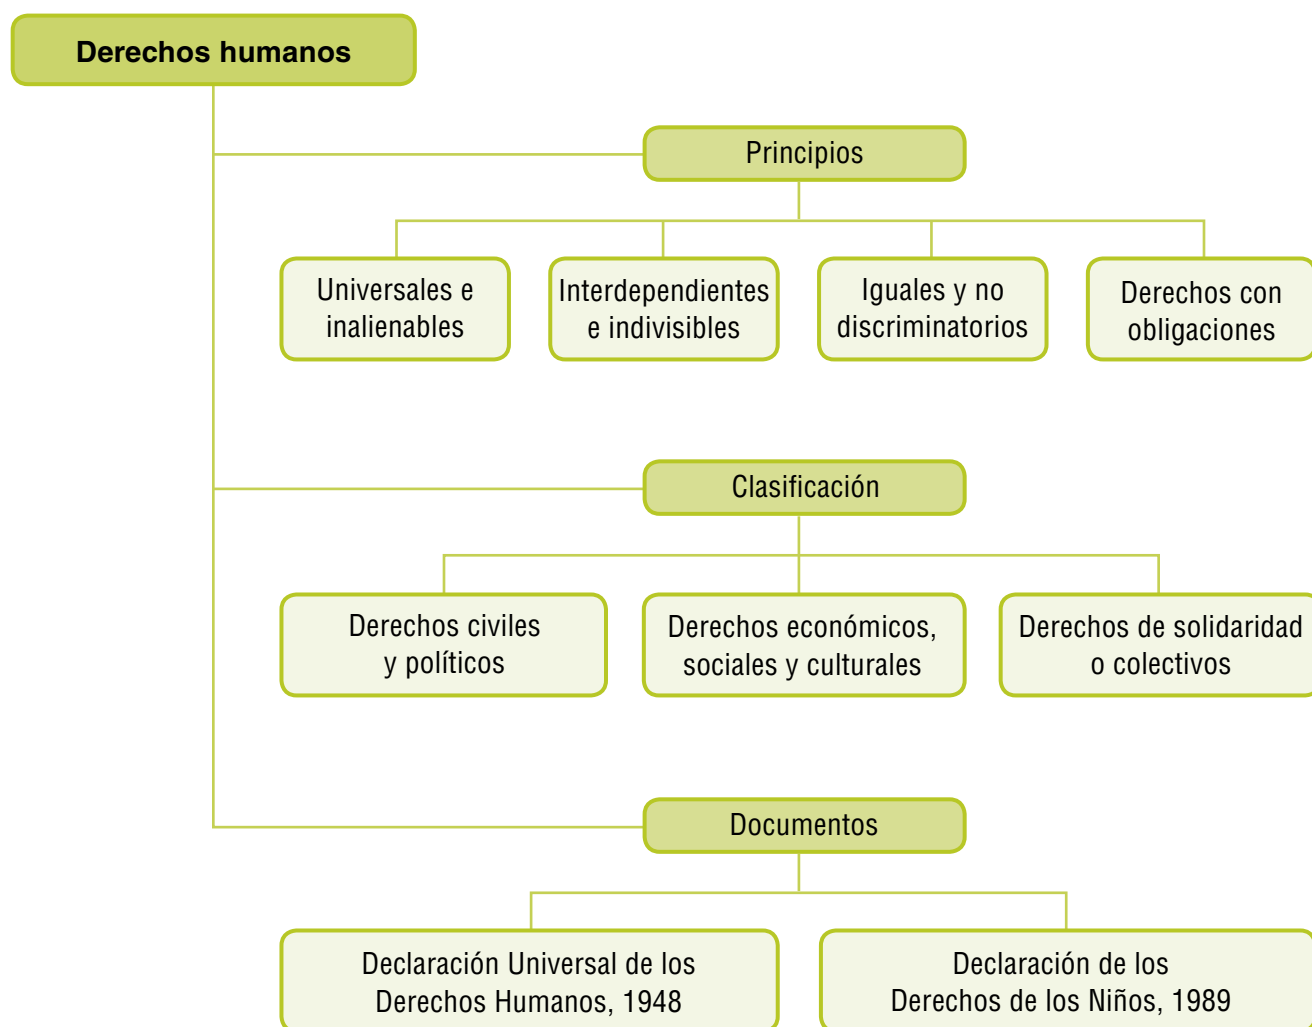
Derechos humanos

Principios

Universales e inalienables

Interdependientes e indivisibles

Iguales y no discriminatorios

Derechos con obligaciones

Clasificación

Derechos civiles y políticos

Derechos económicos, sociales y culturales

Derechos de solidaridad o colectivos

Documentos

Declaración Universal de los Derechos Humanos, 1948

Declaración de los Derechos de los Niños, 1989